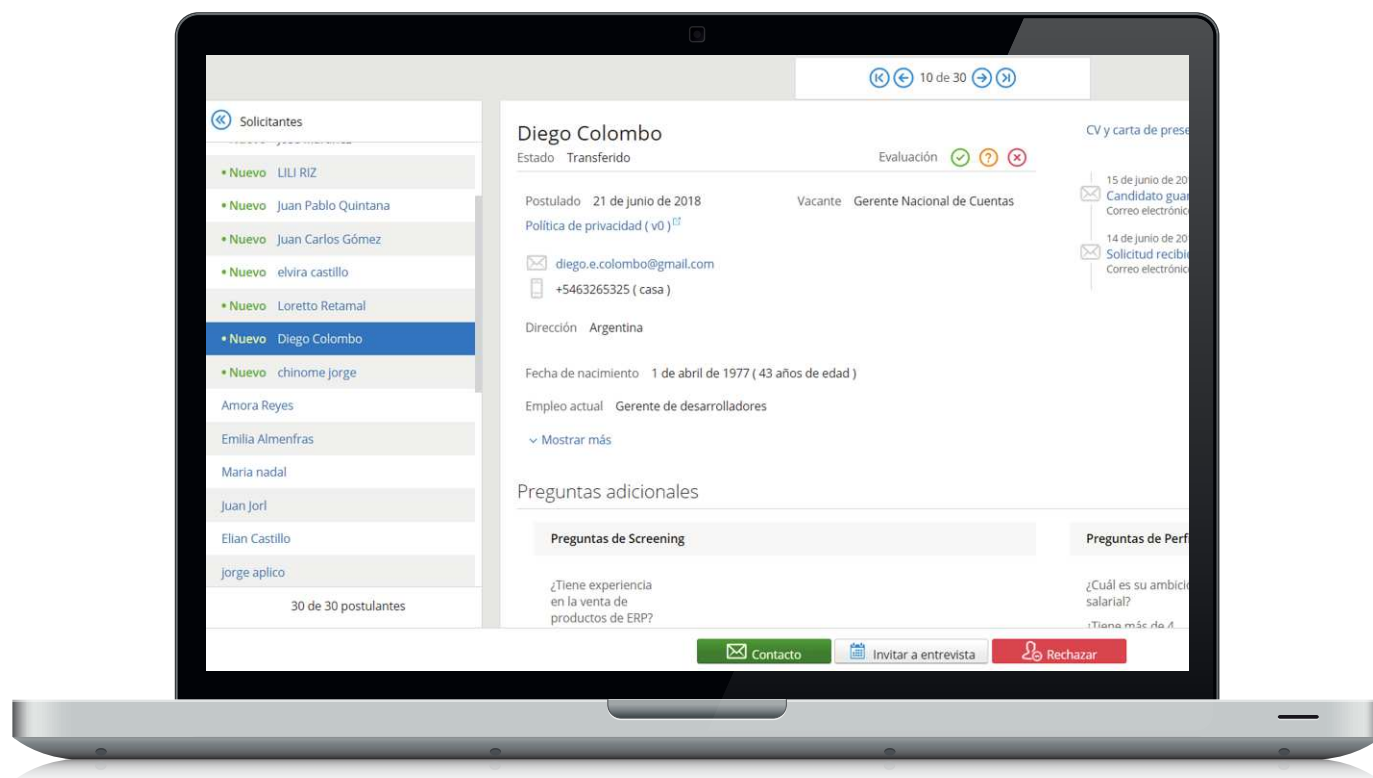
10 de 30

Solicitantes

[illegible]

• Nuevo LILI RIZ

• Nuevo Juan Pablo Quintana

• Nuevo Juan Carlos Gómez

• Nuevo elvira castillo

• Nuevo Loretto Retamal

• Nuevo Diego Colombo

• Nuevo chinome jorge

Amora Reyes

Emilia Almenfras

Maria nadal

Juan Jorl

Elian Castillo

jorge aplico

30 de 30 postulantes

Diego Colombo

Estado Transferido

Evaluación

Postulado 21 de junio de 2018

Vacante Gerente Nacional de Cuentas

Política de privacidad ( v0 )

diego.e.colombo@gmail.com

+5463265325 ( casa )

Dirección Argentina

Fecha de nacimiento 1 de abril de 1977 ( 43 años de edad )

Empleo actual Gerente de desarrolladores

Mostrar más

CV y carta de prese

15 de junio de 20

Candidato guar

Correo electrónic

14 de junio de 20

Solicitud recibi

Correo electrónic

Preguntas adicionales

Preguntas de Screening

¿Tiene experiencia en la venta de productos de ERP?

Preguntas de Perf

¿Cuál es su ambici salarial?

¿Tiene más de 4

Contacto

Invitar a entrevista

Rechazar